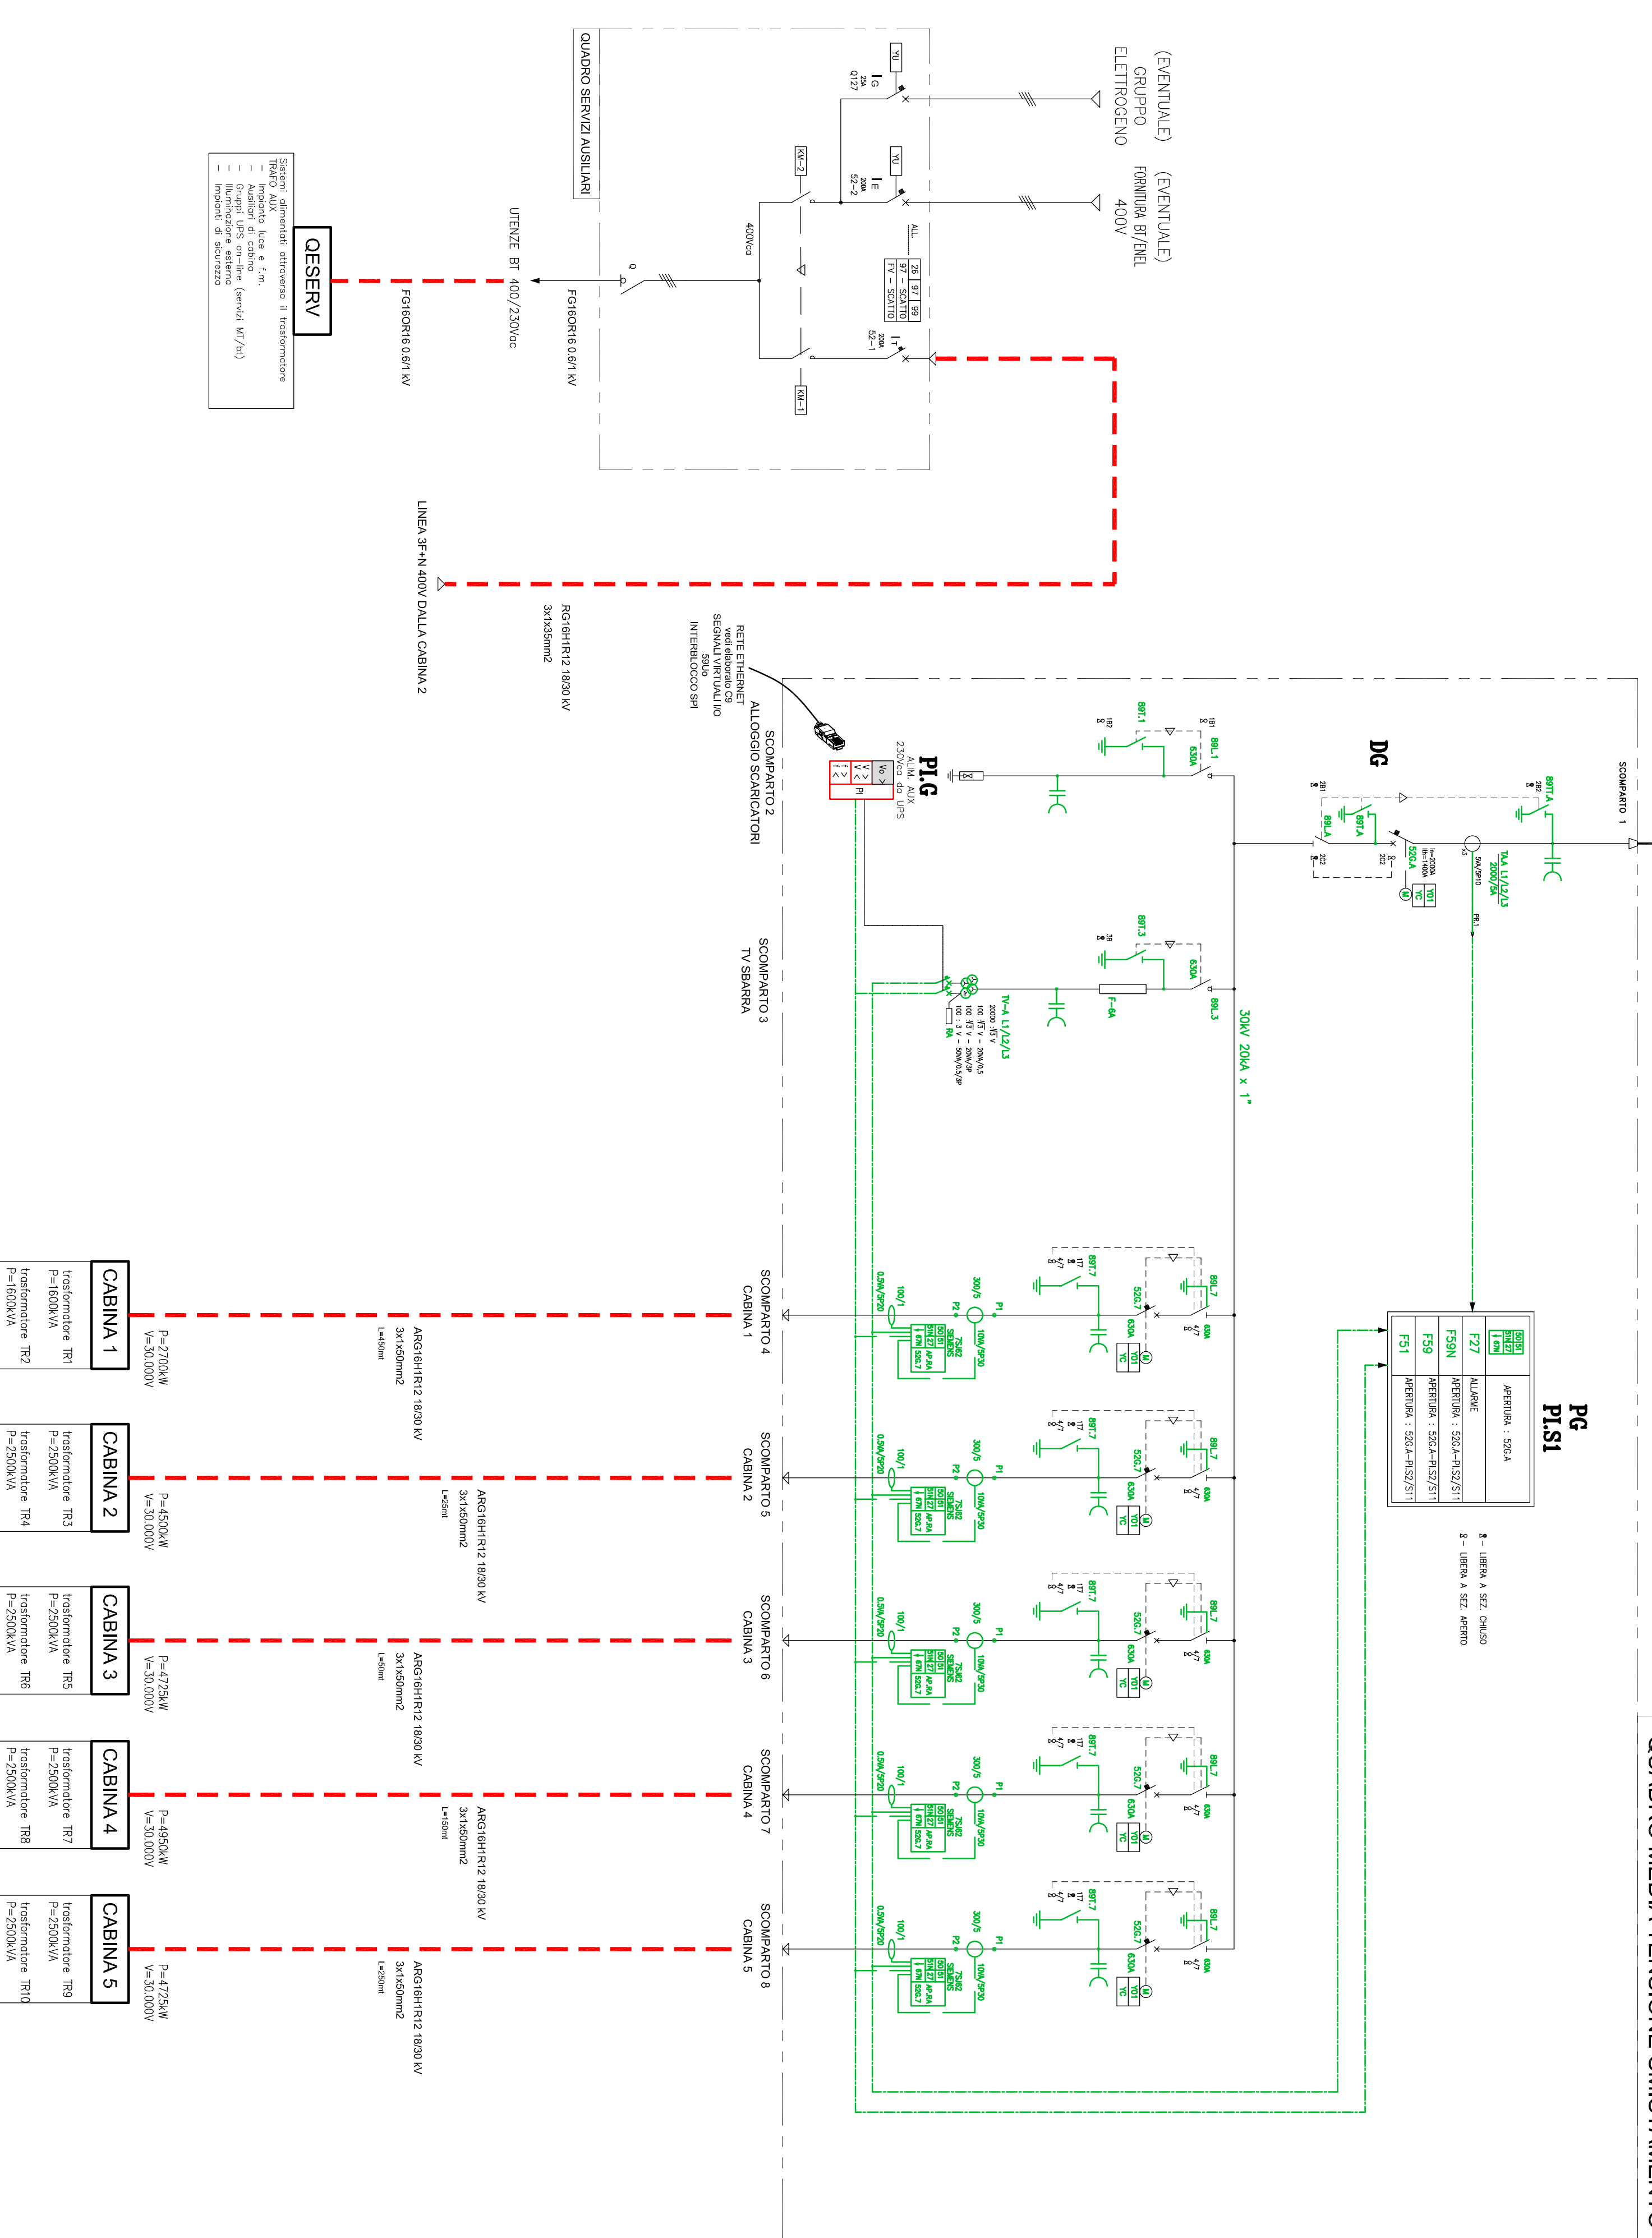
(EVENTUALE) GRUPPO ELETTROGENO

(EVENTUALE) FORNITURA BT/ENEL 400V

QUADRO SERVIZI AUSILIARI

YU

I G
25A
Q127

YU

I E
200A
52-2

KM-2

ALL.

26 | 97 | 99
97 - SCATTO
FV - SCATTO

I T
200A
52-1

KM-1

400Vca

Q

UTENZE BT 400/230Vac

FG16OR16 0.6/1 kV

FG16OR16 0.6/1 kV

QESERV

Sistemi alimentati attraverso il trasformatore TRAFO AUX
- Impianto luce e f.m.
- Ausiliari di cabina
- Gruppi UPS on-line (servizi MT/bt)
- Illuminazione esterna
- Impianti di sicurezza

LINEA 3F+N 400V DALLA CABINA 2

RG16H1R12 18/30 kV
3x1x35mm2

RETE ETHERNET
vedi elaborato
SEGNALI VIRTUALI I/O
59Uo
INTERBLOCCO SPI

SCOMPARTO 1

89T.A

DG

89T.A
89L.A
52G.A
In=2000A
Ith=1400A
YO1
YC
M

TA-A L1/L2/L3
2000/5A
5VA/5P10

PR.1

89T.1
89L.1
630A

PI.G
ALIM. AUX
230Vca da UPS
Vo >
V >
V <
f >
f <
PI

SCOMPARTO 2
ALLOGGIO SCARICATORI

89T.3
89L.3
630A
F-6A

TV-A L1/L2/L3
20000:√3 V
100:√3 V - 20VA/0,5
100:√3 V - 20VA/3P
100:3 V - 50VA/0,5/3P
RA

SCOMPARTO 3
TV SBARRA

30kV 20kA x 1"

PG
PI.S1

50|51
51N|27
67N

APERTURA : 52G.A
F27 ALLARME
F59N APERTURA : 52G.A-PI.S2/S1
F59 APERTURA : 52G.A-PI.S2/S1
F51 APERTURA : 52G.A-PI.S2/S1

- LIBERA A SEZ. CHIUSO
- LIBERA A SEZ. APERTO

89L.7
89T.7
52G.7
630A
300/5
P1
P2
100/1
0.5VA/5P20
10VA/5P30
TSA/02
50|51
51N|27
67N|52G.7
AP.RA
YO1
YC
M

SCOMPARTO 4
CABINA 1

ARG16H1R12 18/30 kV
3x1x50mm2
L=450mt

P=2700kW
V=30.000V

CABINA 1
trasformatore TR1
P=1600kVA
trasformatore TR2
P=1600kVA

SCOMPARTO 5
CABINA 2

ARG16H1R12 18/30 kV
3x1x50mm2
L=25mt

P=4500kW
V=30.000V

CABINA 2
trasformatore TR3
P=2500kVA
trasformatore TR4
P=2500kVA

SCOMPARTO 6
CABINA 3

ARG16H1R12 18/30 kV
3x1x50mm2
L=50mt

P=4725kW
V=30.000V

CABINA 3
trasformatore TR5
P=2500kVA
trasformatore TR6
P=2500kVA

SCOMPARTO 7
CABINA 4

ARG16H1R12 18/30 kV
3x1x50mm2
L=150mt

P=4950kW
V=30.000V

CABINA 4
trasformatore TR7
P=2500kVA
trasformatore TR8
P=2500kVA

SCOMPARTO 8
CABINA 5

ARG16H1R12 18/30 kV
3x1x50mm2
L=250mt

P=4725kW
V=30.000V

CABINA 5
trasformatore TR9
P=2500kVA
trasformatore TR10
P=2500kVA

QUADRO MEDIA TENSIONE SMISTAMENTO